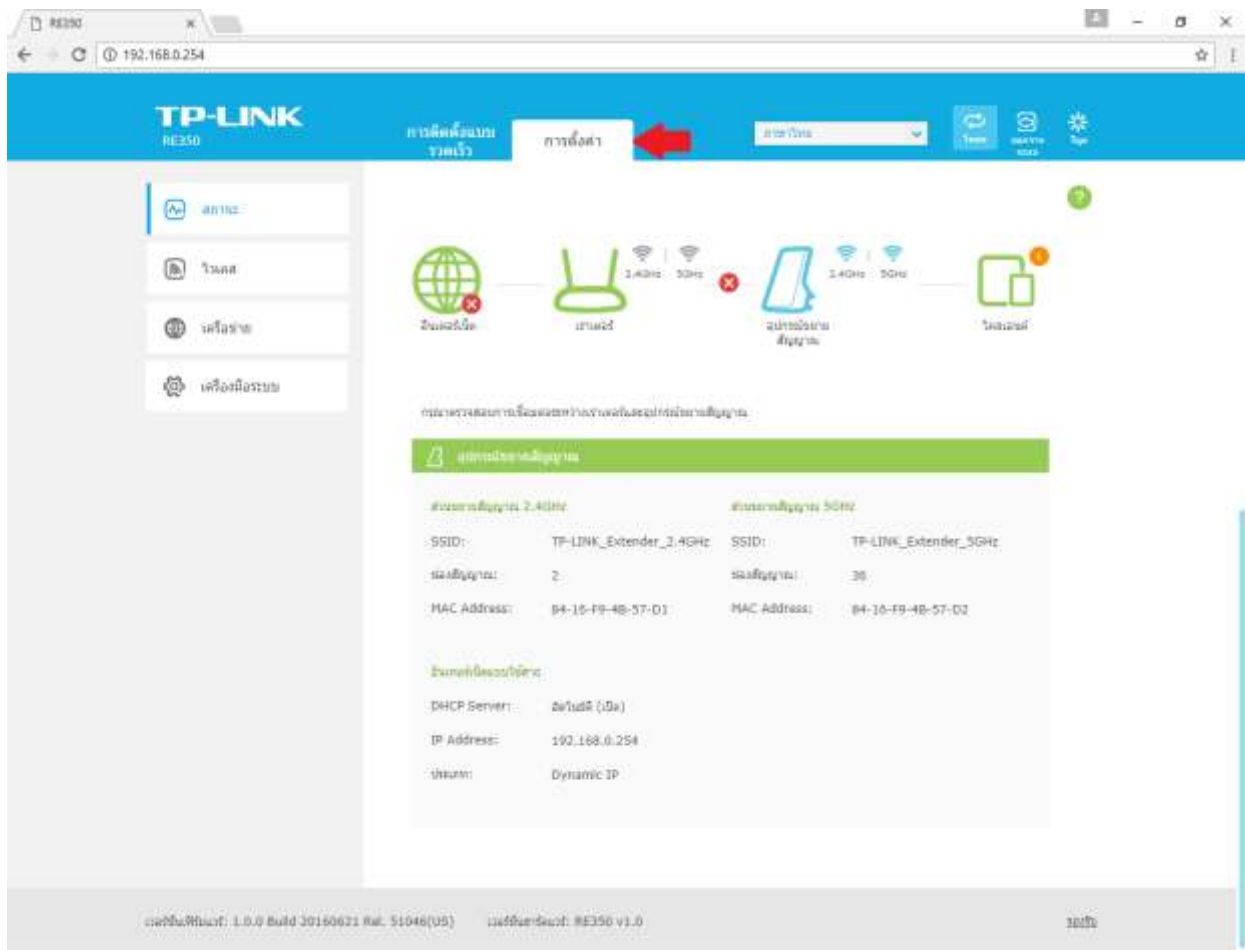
RE350

192.168.0.254

TP-LINK
RE350

การตั้งค่าแบบรวดเร็ว
การตั้งค่า

ภาษาไทย

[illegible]
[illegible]
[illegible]

สถานะ
ไวเลส
เครือข่าย
เครื่องมือระบบ

2.4GHz | 5GHz
2.4GHz | 5GHz

อินเตอร์เน็ต
เราเตอร์
อุปกรณ์ขยายสัญญาณ
ไคลเอนต์

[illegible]

อุปกรณ์ขยายสัญญาณ

ส่วนขยายสัญญาณ 2.4GHz
SSID: TP-LINK_Extender_2.4GHz
ช่องสัญญาณ: 2
MAC Address: 84-16-F9-4B-57-D1

ส่วนขยายสัญญาณ 5GHz
SSID: TP-LINK_Extender_5GHz
ช่องสัญญาณ: 36
MAC Address: 84-16-F9-4B-57-D2

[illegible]
DHCP Server: อัตโนมัติ (เปิด)
IP Address: 192.168.0.254
ประเภท: Dynamic IP

เวอร์ชันเฟิร์มแวร์: 1.0.0 Build 20160621 Rel. 51046(US) เวอร์ชันฮาร์ดแวร์: RE350 v1.0

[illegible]